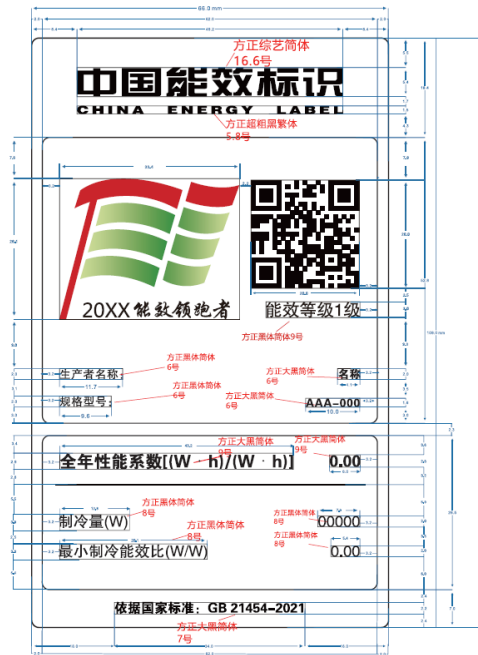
86.0 mm

方正综艺简体
16.6号

中国能效标识
CHINA ENERGY LABEL

方正超粗黑繁体
5.8号

20XX能效领跑者

能效等级1级

方正黑体简体9号

方正黑体简体
6号

生产者名称

方正大黑简体
6号

名称

方正黑体简体
6号

规格型号

方正大黑简体
6号

AAA-000

方正大黑简体
9号

方正大黑简体
9号

全年性能系数[(W · h)/(W · h)]

0.00

方正黑体简体
8号

制冷量(W)

方正黑体简体
8号

00000

方正黑体简体
8号

方正黑体简体
8号

最小制冷能效比(W/W)

0.00

依据国家标准：GB 21454-2021

方正大黑简体
7号